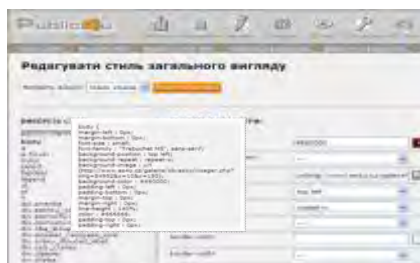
Publicsu

Редагувати стиль загального вигляду

body {
margin-left : 5px;
margin-bottom : 5px;
font-size : small;
font-family : "Trebuchet MS", sans-serif;
background-position : top left;
background-repeat : repeat-x;
background-image : url(
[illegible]
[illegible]
padding-left : 5px;
padding-bottom : 5px;
margin-top : 5px;
margin-right : 5px;
margin-top : 5px;
color : #000000;
padding-top : 5px;
padding-right : 5px;
}

body
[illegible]
#FFFFFF
top left
repeat-x